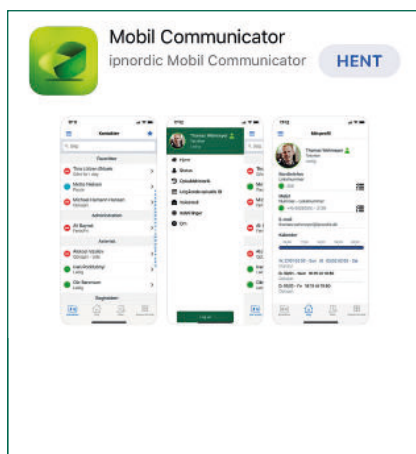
Mobil Communicator
ipnordic Mobil Communicator
HENT

Kontakter
Søg
Favoritter
Tina Lützen Ørbæk
Mette Nielsen
Michael Lammert Hansen
Administration
Ali Bayrak
Ankomst
Aleksej Vaculin
Ivan Pozhitsky
Ole Sørensen
Regnskab

Thomas Wehmeyer
Hjem
Status
Opkaldsliste
Voicemail
Indstillinger
Om
Log ud

Min profil
Thomas Wehmeyer
Stamnumre
Mobil
E-mail
Kalender